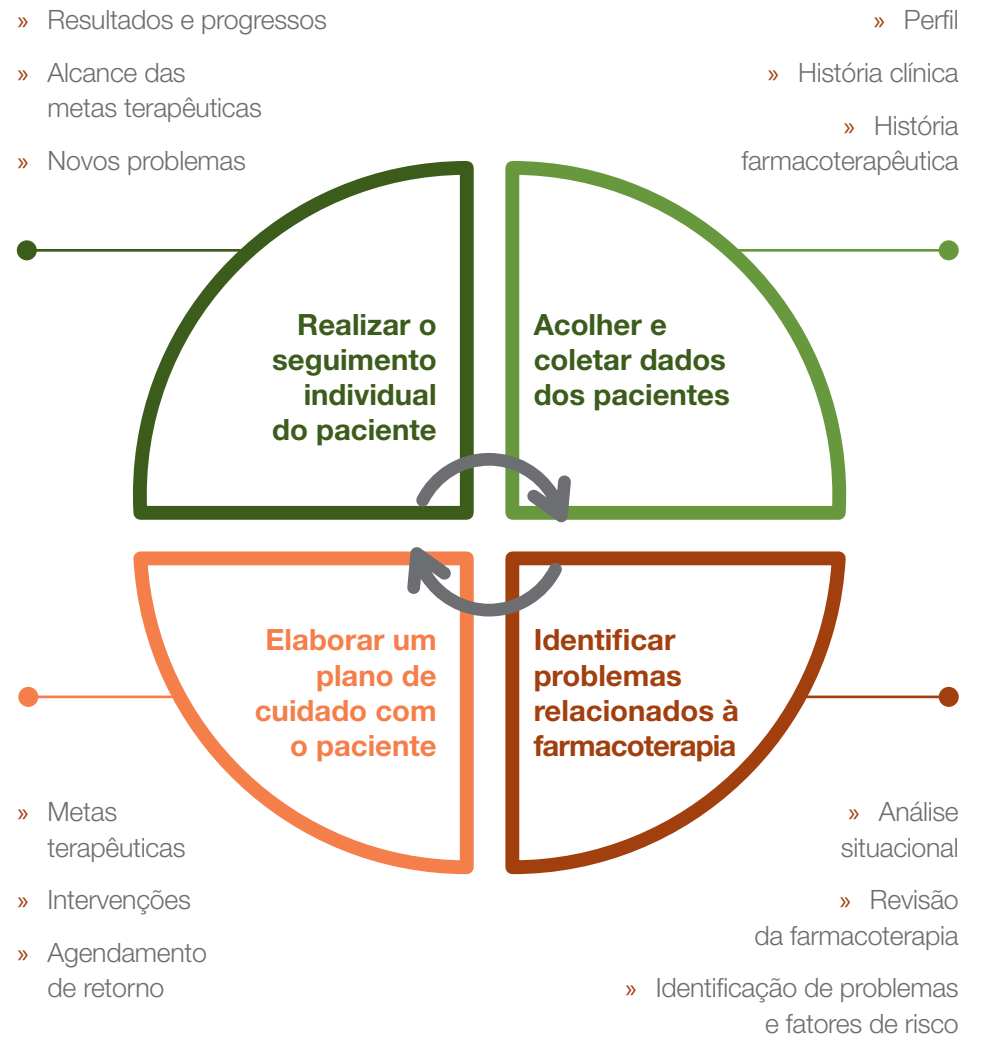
» Resultados e progressos

» Alcance das metas terapêuticas

» Novos problemas

» Perfil

» História clínica

» História farmacoterapêutica

Realizar o seguimento individual do paciente

Acolher e coletar dados dos pacientes

Elaborar um plano de cuidado com o paciente

Identificar problemas relacionados à farmacoterapia

» Metas terapêuticas

» Intervenções

» Agendamento de retorno

» Análise situacional

» Revisão da farmacoterapia

» Identificação de problemas e fatores de risco